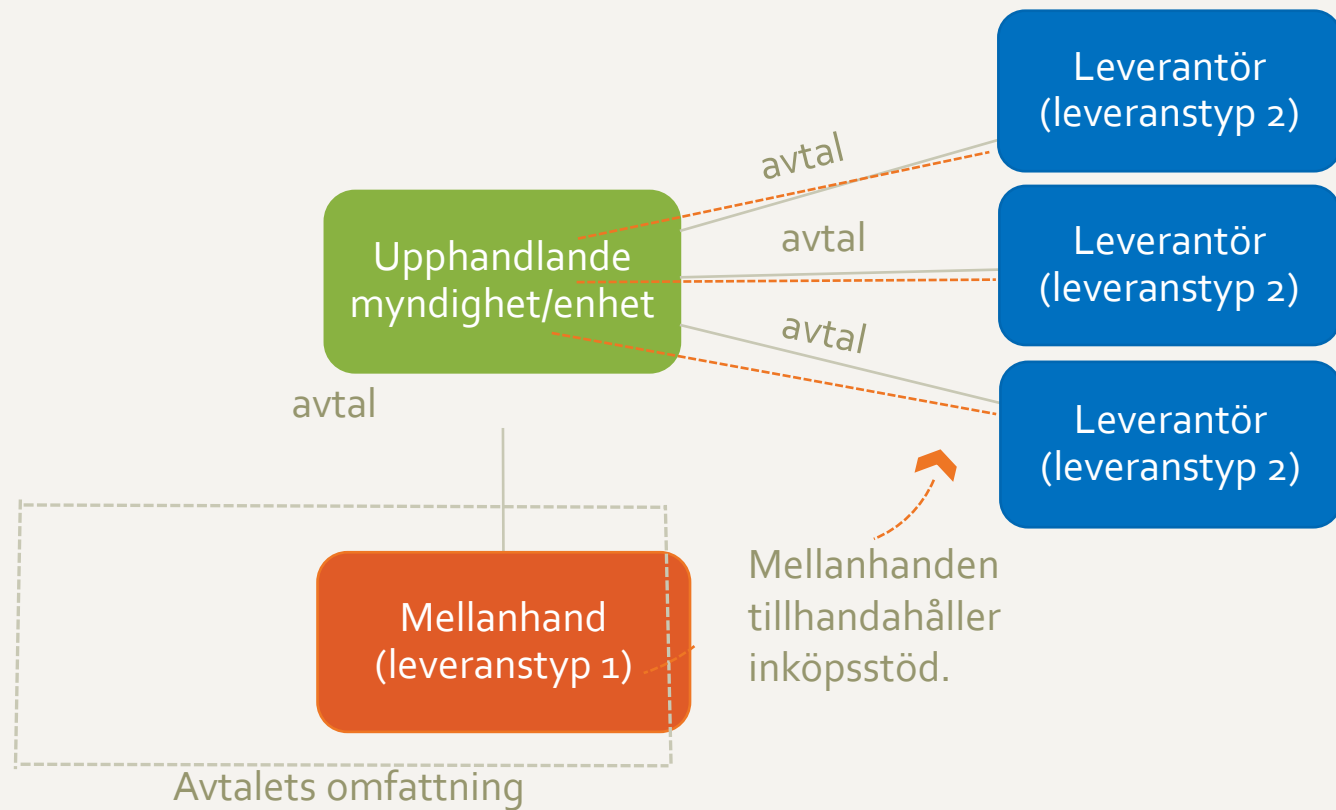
Leverantör
(leveranstyp 2)

avtal

Leverantör
(leveranstyp 2)

avtal

Upphandlande myndighet/enhet

avtal

Leverantör
(leveranstyp 2)

avtal

Mellanhand
(leveranstyp 1)

Mellanhanden tillhandahåller inköpsstöd.

Avtalets omfattning